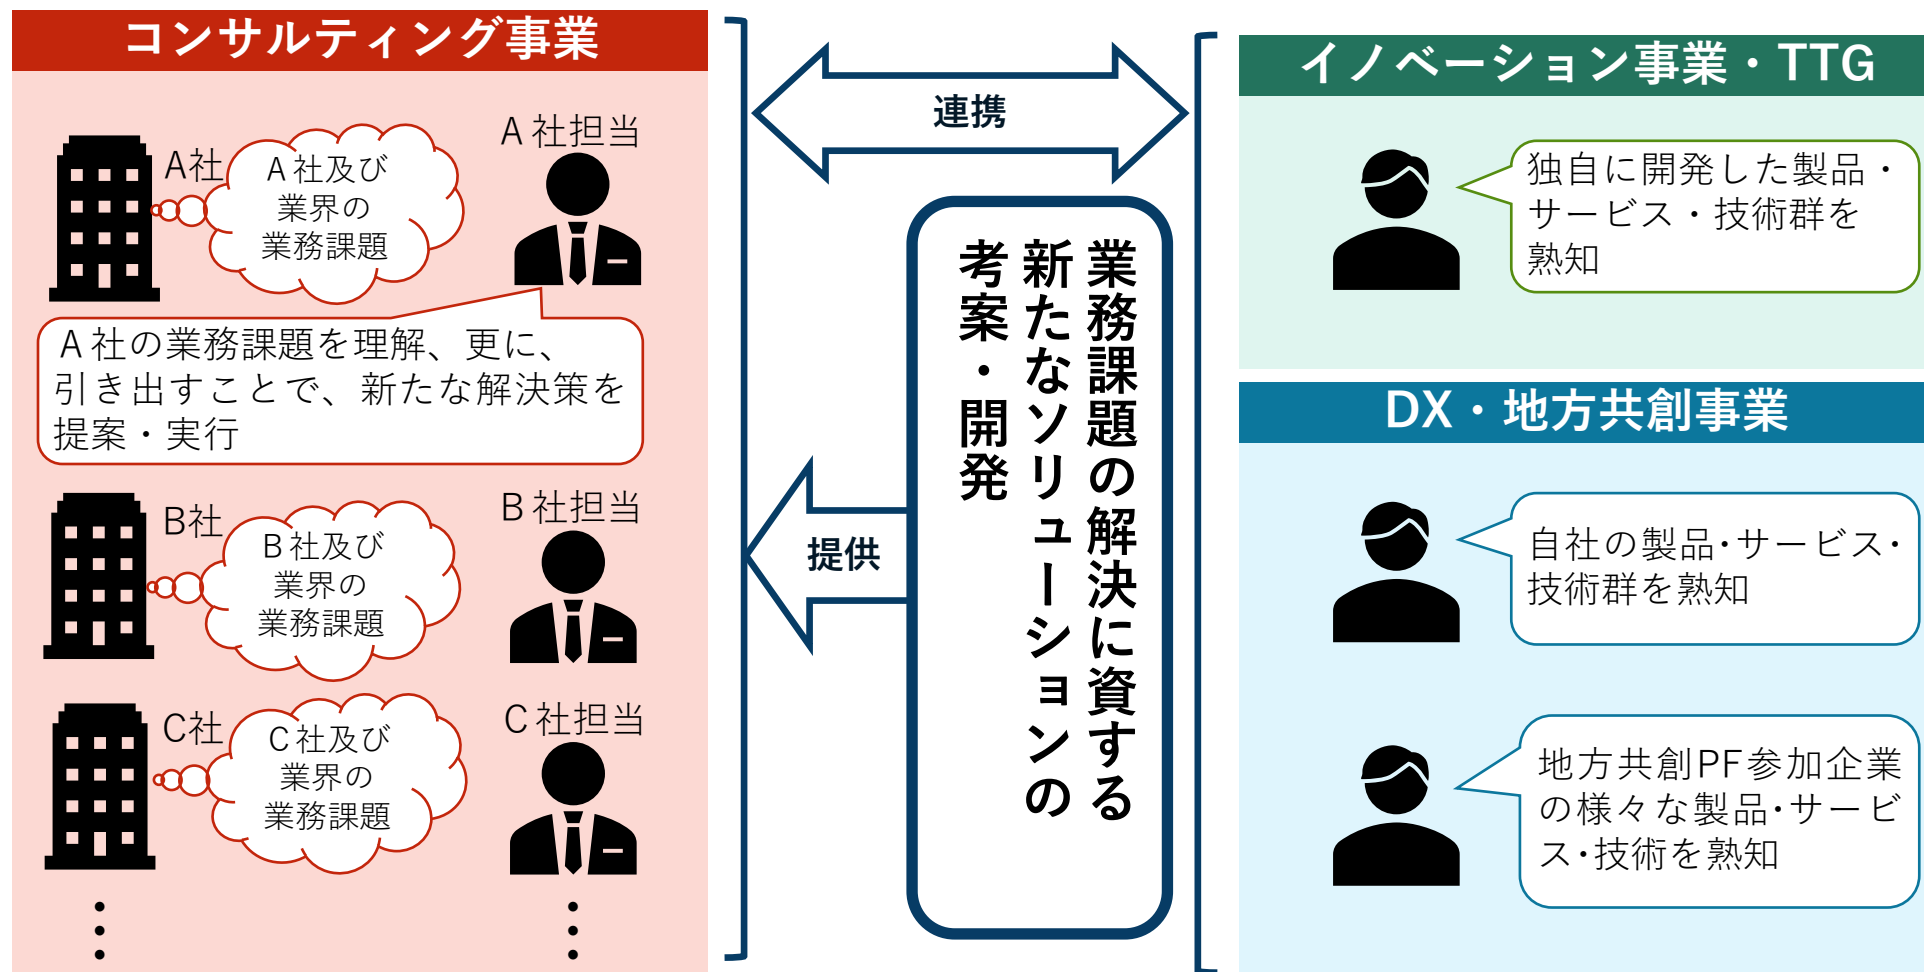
コンサルティング事業

A社

A社及び業界の業務課題

A社担当

A社の業務課題を理解、更に、引き出すことで、新たな解決策を提案・実行

B社

B社及び業界の業務課題

B社担当

C社

C社及び業界の業務課題

C社担当

連携

提供

業務課題の解決に資する新たなソリューションの考案・開発

イノベーション事業・TTG

独自に開発した製品・サービス・技術群を熟知

DX・地方共創事業

自社の製品・サービス・技術群を熟知

地方共創PF参加企業の様々な製品・サービス・技術を熟知